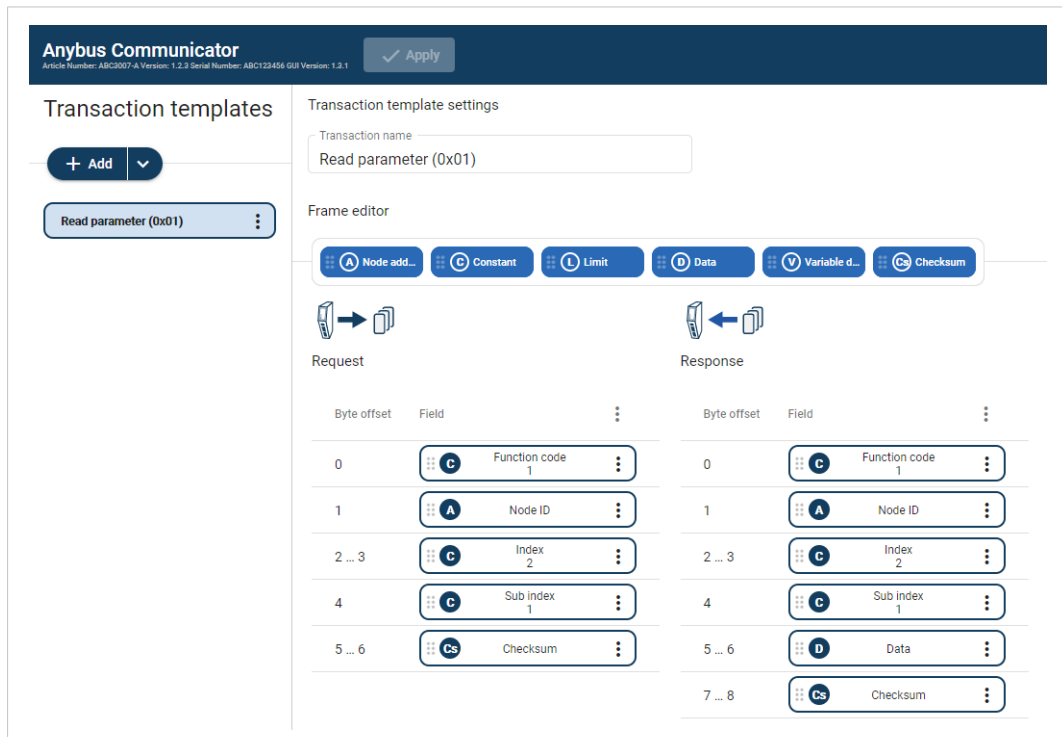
Anybus Communicator
Article Number: ABC3007-A Version: 1.2.3 Serial Number: ABC123456 GUI Version: 1.3.1

Apply

Transaction templates

+ Add

Read parameter (0x01)

Transaction template settings

Transaction name
Read parameter (0x01)

Frame editor

A Node add... C Constant L Limit D Data V Variable d... Cs Checksum

Request

| Byte offset | Field |
|---|---|
| 0 | C Function code 1 |
| 1 | A Node ID |
| 2 ... 3 | C Index 2 |
| 4 | C Sub index 1 |
| 5 ... 6 | Cs Checksum |

Response

| Byte offset | Field |
|---|---|
| 0 | C Function code 1 |
| 1 | A Node ID |
| 2 ... 3 | C Index 2 |
| 4 | C Sub index 1 |
| 5 ... 6 | D Data |
| 7 ... 8 | Cs Checksum |